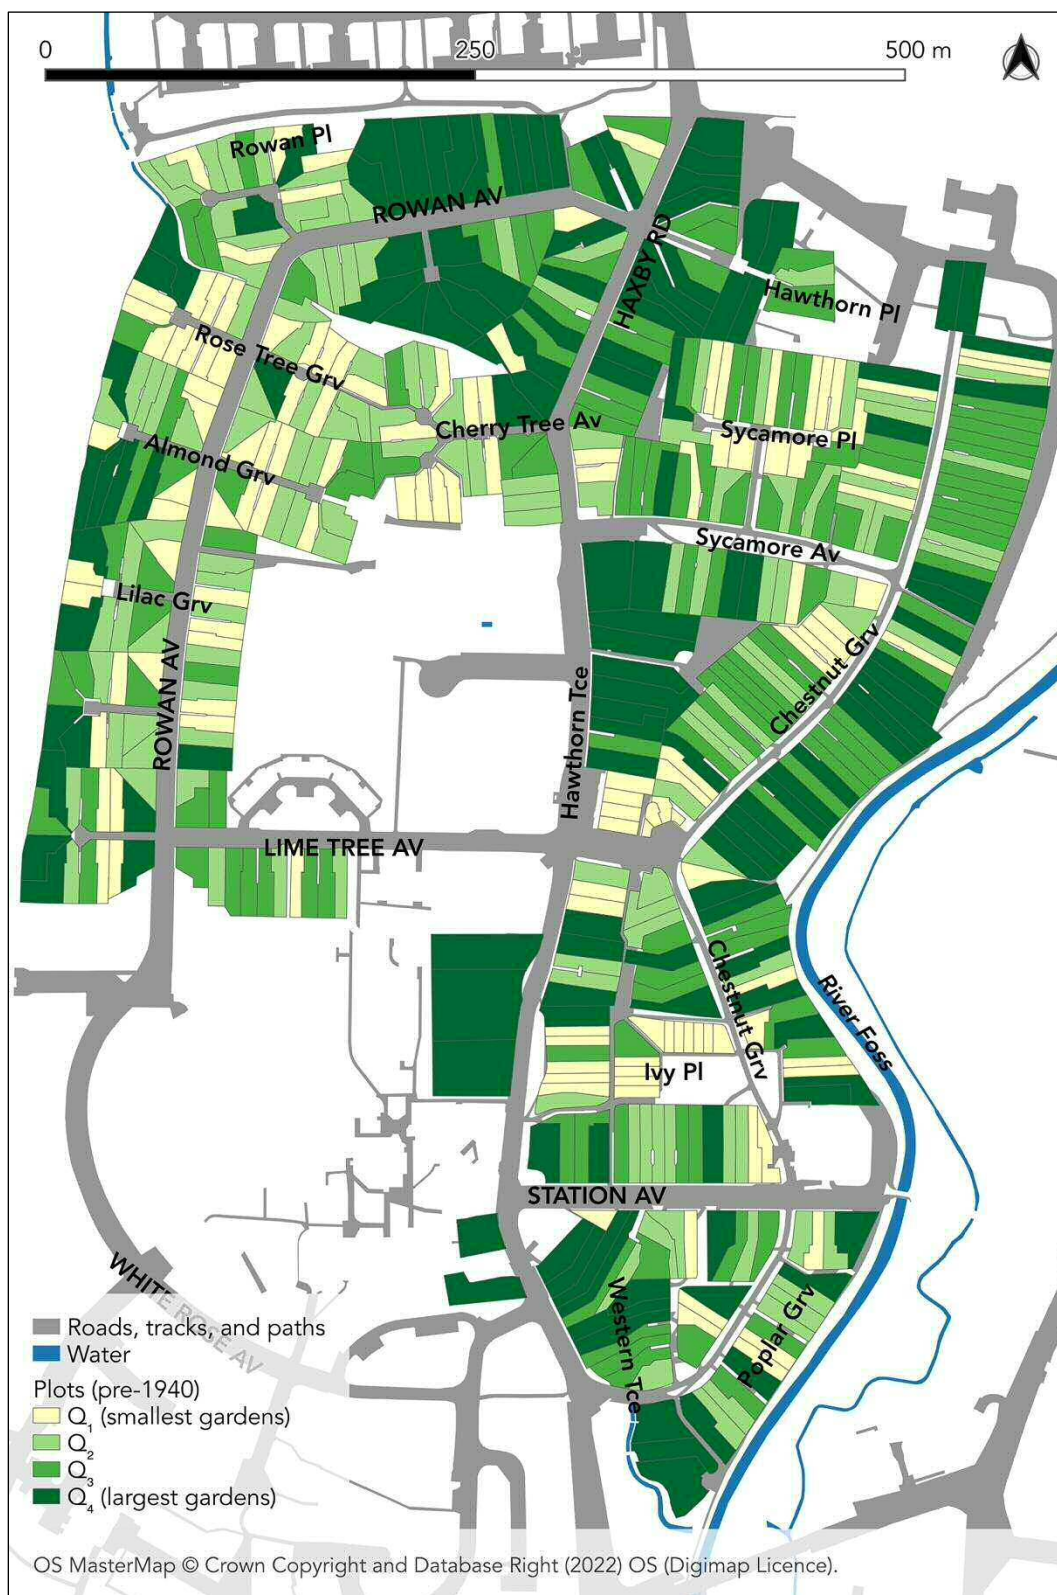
0 250 500 m

Rowan Pl
ROWAN AV
HAXBY RD
Hawthorn Pl
Rose Tree Grv
Cherry Tree Av
Sycamore Pl
Almond Grv
Sycamore Av
Lilac Grv
Chestnut Grv
ROWAN AV
Hawthorn Tce
LIME TREE AV
Chestnut Grv
River Foss
Ivy Pl
STATION AV
WHITE ROSE AV
Western Tce
Poplar Grv

Roads, tracks, and paths
Water
Plots (pre-1940)
$Q_1$ (smallest gardens)
$Q_2$
$Q_3$
$Q_4$ (largest gardens)

OS MasterMap © Crown Copyright and Database Right (2022) OS (Digimap Licence).